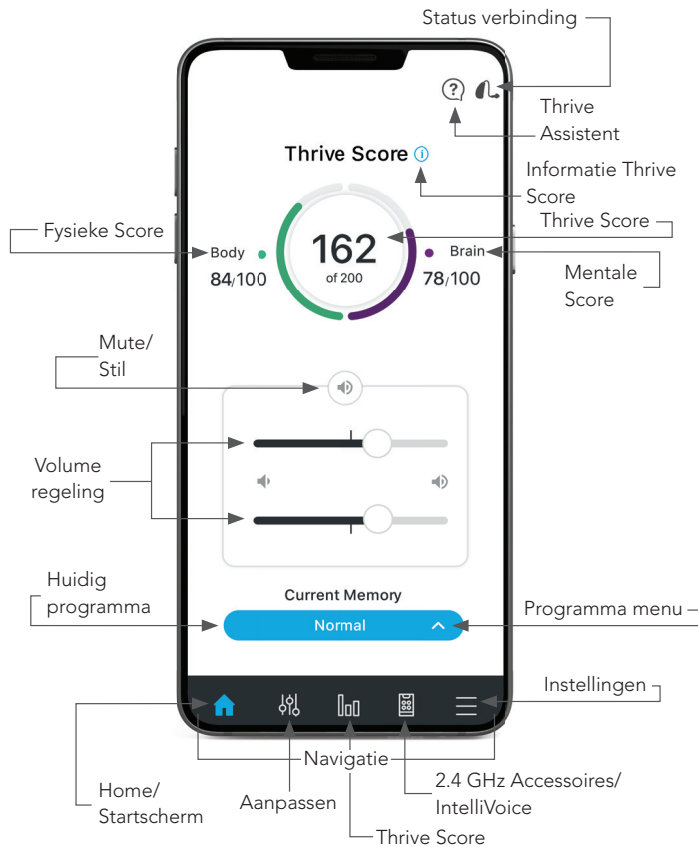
Status verbinding

Thrive Assistent

Thrive Score

Informatie Thrive Score

Thrive Score

Fysieke Score

Body

84/100

162

of 200

Brain

78/100

Mentale Score

Mute/ Stil

Volume regeling

Current Memory

Huidig programma

Normal

Programma menu

Instellingen

Navigatie

Home/ Startscherm

Aanpassen

2.4 GHz Accessoires/ IntelliVoice

Thrive Score